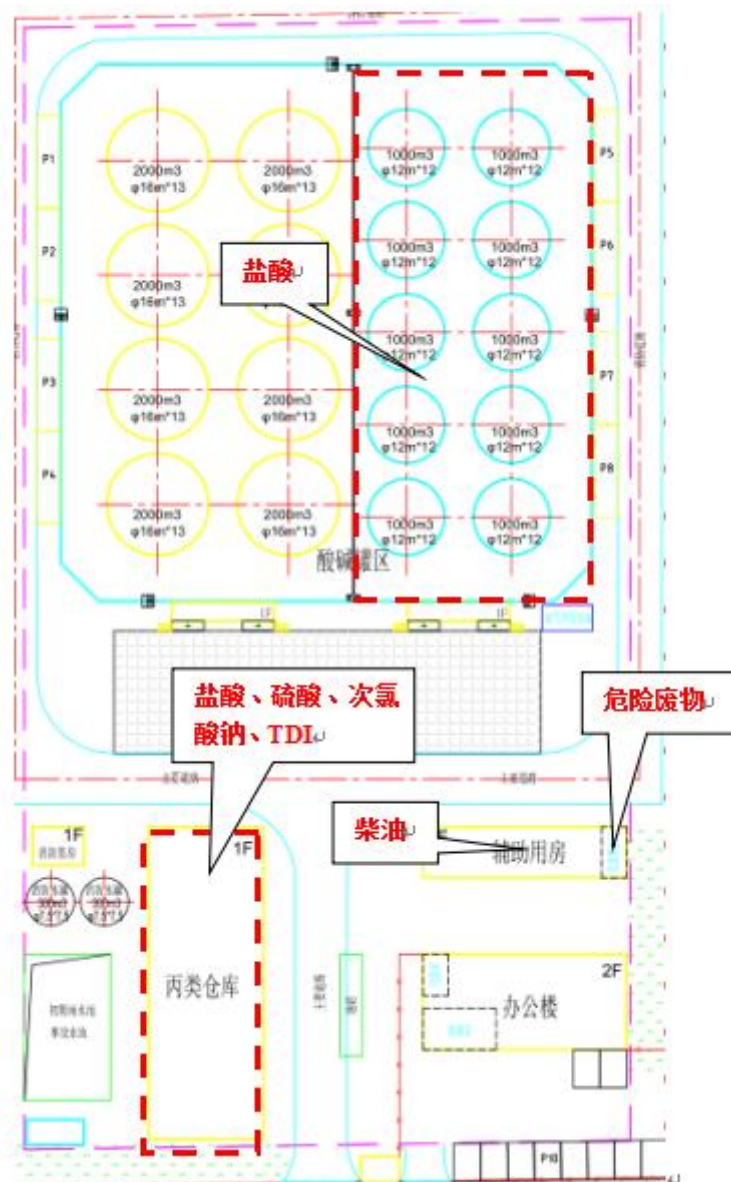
P1
P2
P3
P4
2000m3 φ16m*13
2000m3 φ16m*13
2000m3 φ16m*13
2000m3 φ16m*13
2000m3 φ16m*13
2000m3 φ16m*13
2000m3 φ16m*13
2000m3 φ16m*13
盐酸
1000m3 φ12m*12
1000m3 φ12m*12
1000m3 φ12m*12
1000m3 φ12m*12
1000m3 φ12m*12
1000m3 φ12m*12
1000m3 φ12m*12
1000m3 φ12m*12
1000m3 φ12m*12
1000m3 φ12m*12
P5
P6
P7
P8
酸碱罐区
1F
1F
盐酸、硫酸、次氯酸钠、TDI
危险废物
1F
1F
柴油
辅助用房
丙类仓库
2F
办公楼
P10